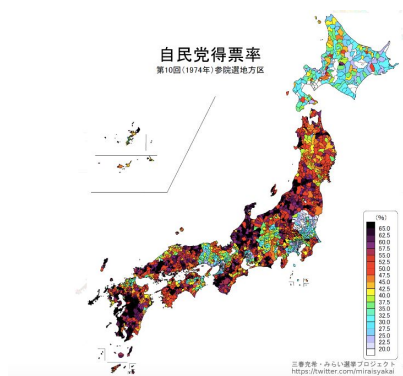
自民党得票率
第10回（1974年）参院選地方区

(%)
65.0
62.5
60.0
57.5
55.0
52.5
50.0
47.5
45.0
42.5
40.0
37.5
35.0
32.5
30.0
27.5
25.0
22.5
20.0

三春充希・みらい選挙プロジェクト
https://twitter.com/miraisyakai